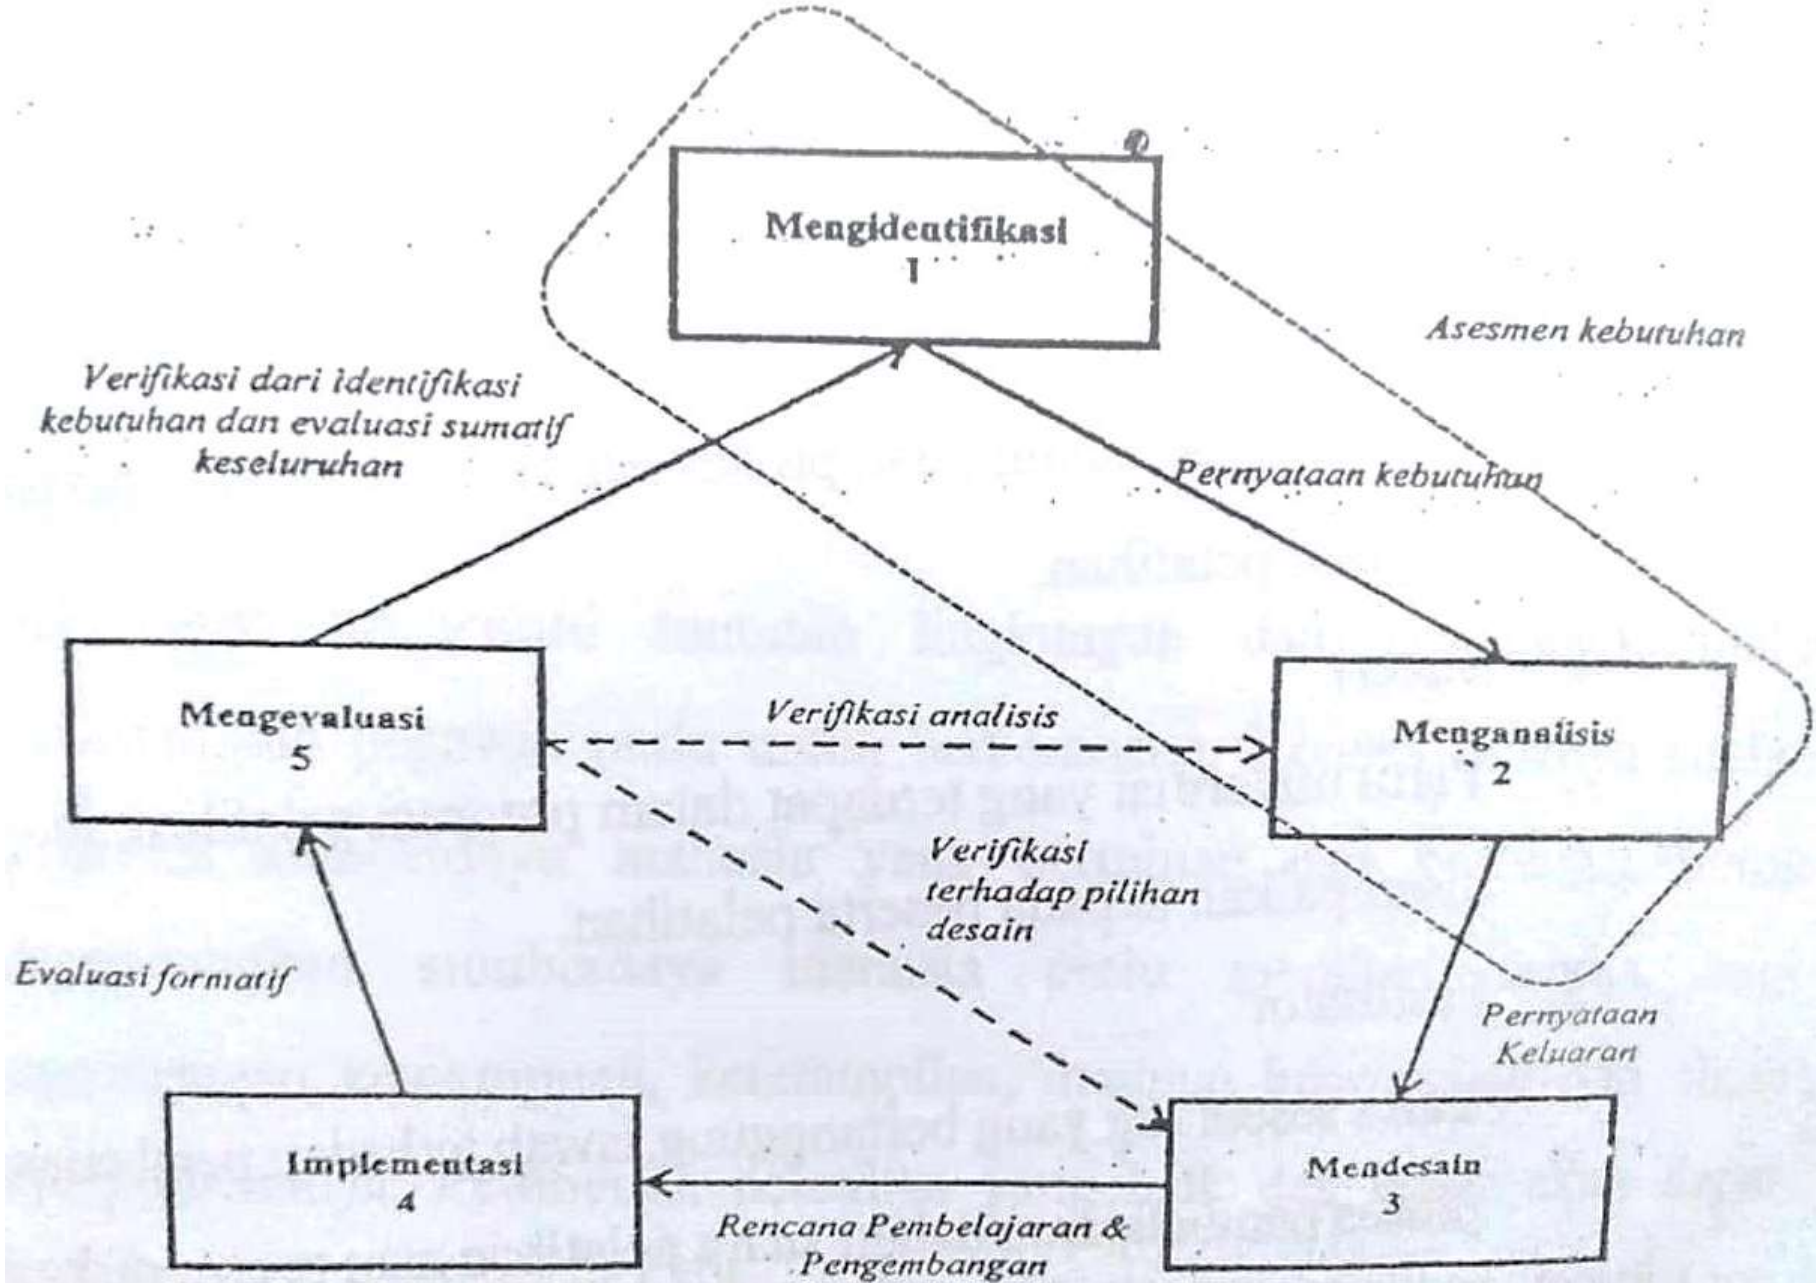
Mengidentifikasi
1

Asesmen kebutuhan

Verifikasi dari identifikasi kebutuhan dan evaluasi sumatif keseluruhan

Pernyataan kebutuhan

Mengevaluasi
5

Verifikasi analisis

Menganalisis
2

Verifikasi terhadap pilihan desain

Evaluasi formatif

Pernyataan Keluaran

Implementasi
4

Mendesain
3

Rencana Pembelajaran & Pengembangan